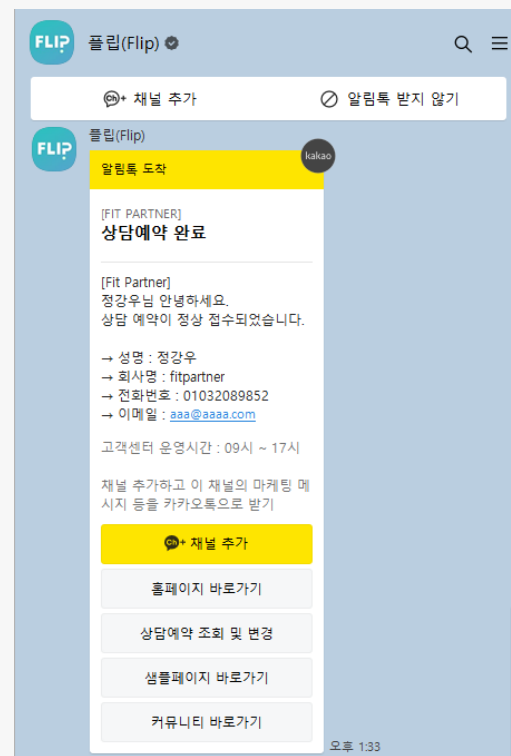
FLIP 플립(Flip)

채널 추가
알림톡 받지 않기

FLIP 플립(Flip)

알림톡 도착
kakao

[FIT PARTNER]
상담예약 완료

[Fit Partner]
정강우님 안녕하세요.
상담 예약이 정상 접수되었습니다.

→ 성명 : 정강우
→ 회사명 : fitpartner
→ 전화번호 : 01032089852
→ 이메일 : aaa@aaaa.com

고객센터 운영시간 : 09시 ~ 17시

채널 추가하고 이 채널의 마케팅 메시지 등을 카카오톡으로 받기

채널 추가
홈페이지 바로가기
상담예약 조회 및 변경
샘플페이지 바로가기
커뮤니티 바로가기

오후 1:33